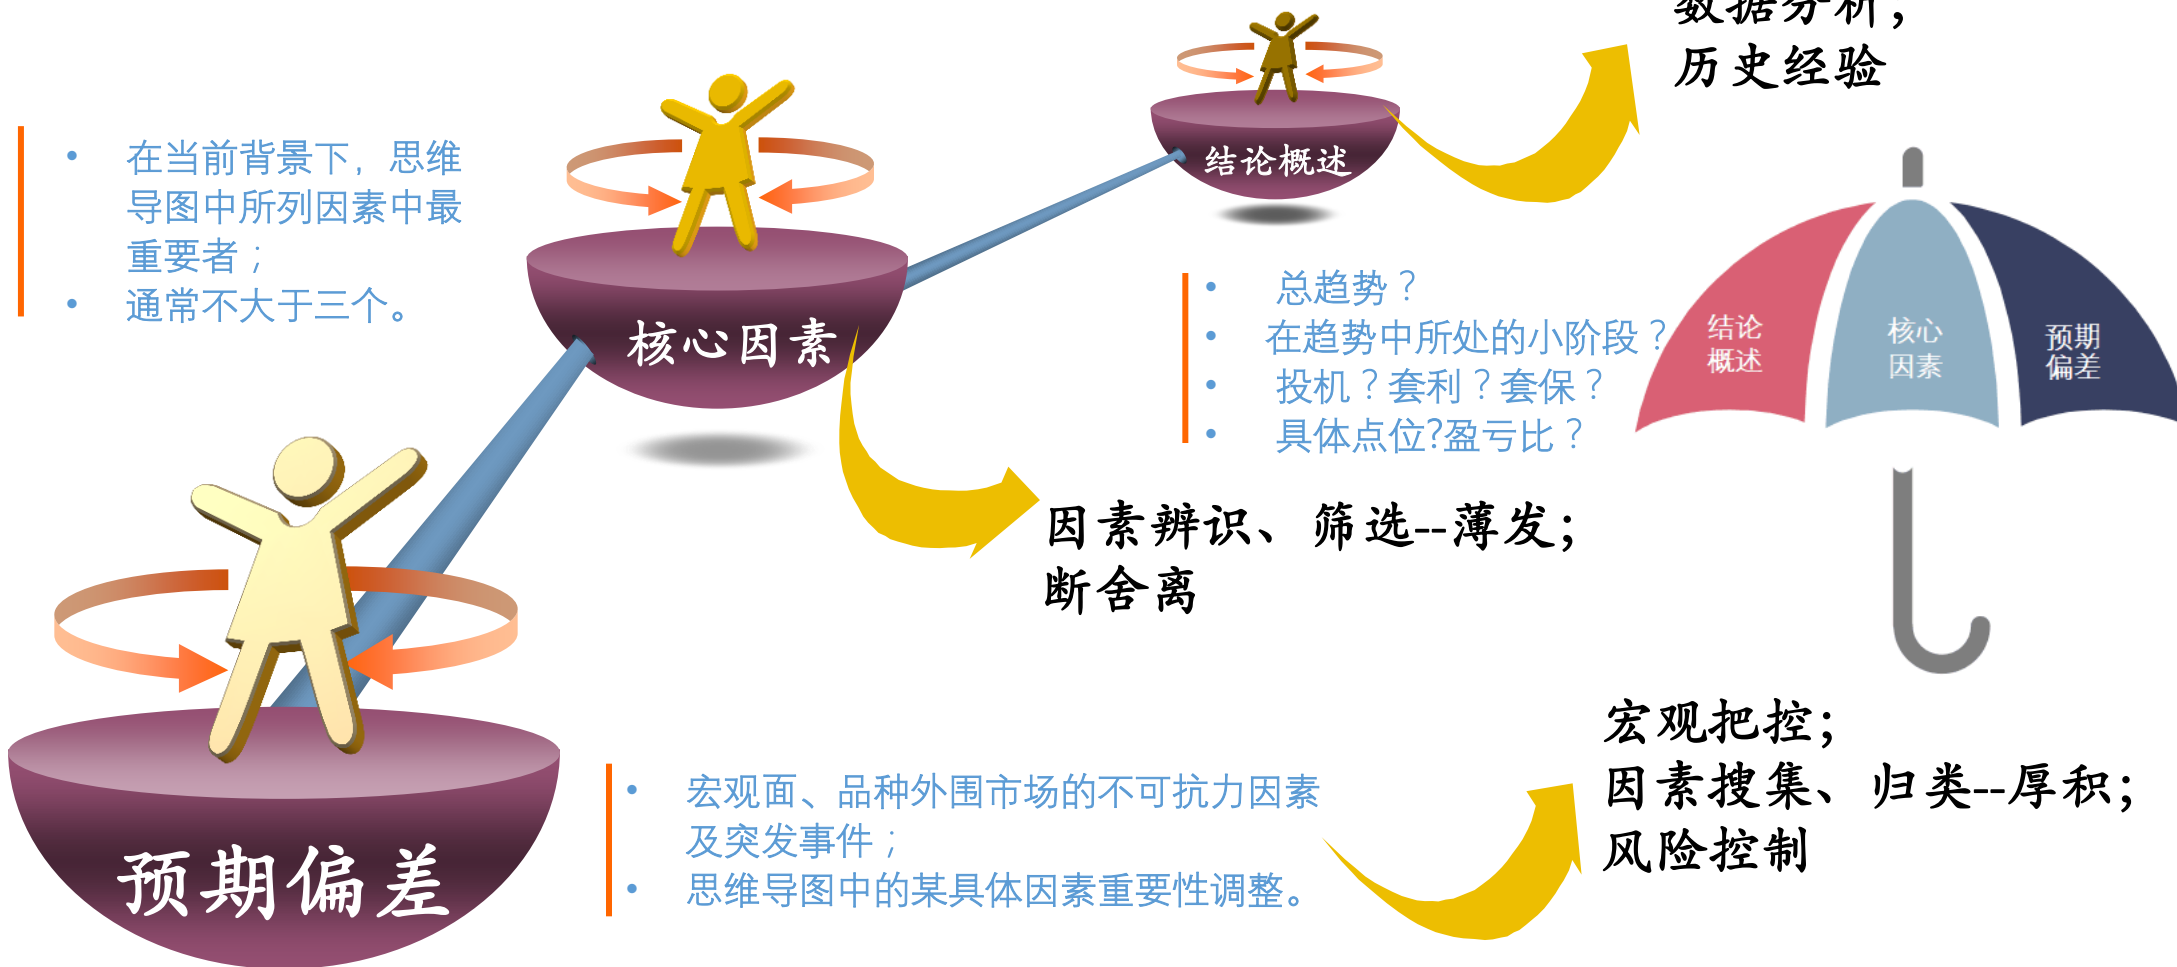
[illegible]，
历史经验

在当前背景下，思维导图中所列因素中最重要者；
通常不大于三个。

结论概述

核心因素

总趋势？
在趋势中所处的小阶段？
投机？套利？套保？
具体点位?盈亏比？

结论概述

核心因素

预期偏差

因素辨识、筛选--薄发；
断舍离

预期偏差

宏观面、品种外围市场的不可抗力因素及突发事件；
思维导图中的某具体因素重要性调整。

宏观把控；
因素搜集、归类--厚积；
风险控制